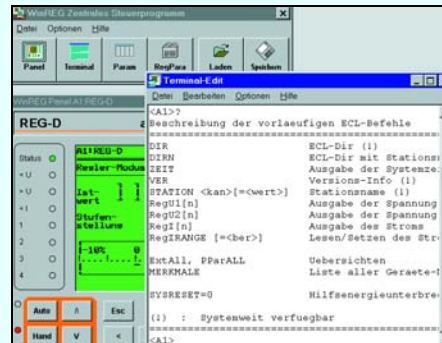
WinREG Zentrales Steuerprogramm
Datei Optionen Hilfe
Panel Terminal Param RegPara Laden Speichern
WinREG Panel A1 REG-D
REG-D
Status
• U
• U
• I
1
2
3
4
A1 REG-D
Regler-Modus
Ist-wert
Stufen-stellung
[-10%
Auto
Hand
Esc
Terminal-Edit
Datei Bearbeiten Optionen Hilfe
<A1>?
Beschreibung der vorlaeufigen ECL-Befehle
=============================================
DIR ECL-Dir (1)
DIRN ECL-Dir mit Stations
ZEIT Ausgabe der Systemze
VER Versions-Info (1)
STATION <kan>[=<wert>] Stationsname (1)
RegU1[n] Ausgabe der Spannung
RegU2[n] Ausgabe der Spannung
RegI[n] Ausgabe des Stroms
RegIRANGE [=<ber>] Lesen/Setzen des Str
ExtALL, PParALL Uebersichten
MERKMALE Liste aller Geraete-M
SYSRESET=0 Hilfsenergieunterbre
(1) : Systemweit verfuegbar
<A1>